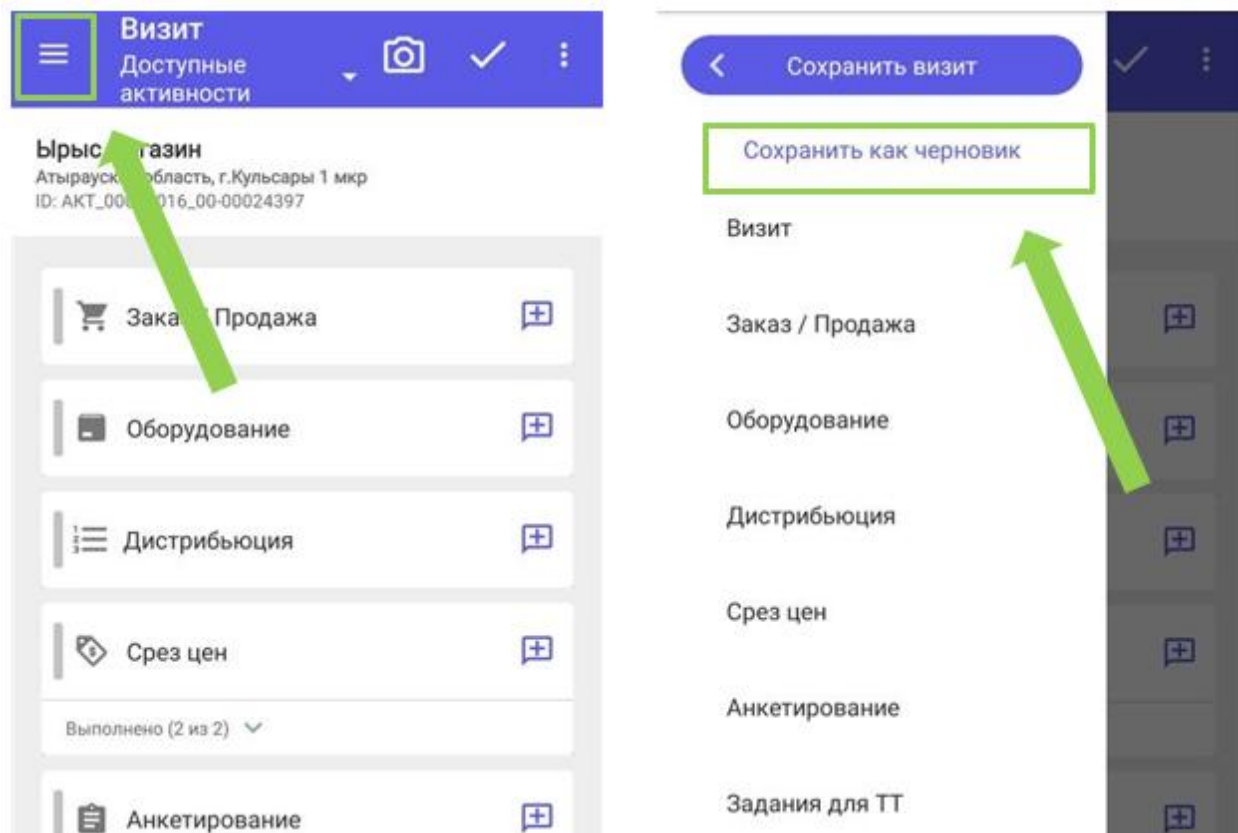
Визит
Доступные активности

Ырыс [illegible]газин
Атырауск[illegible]бласть, г.Кульсары 1 мкр
ID: АКТ_00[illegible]016_00-00024397

Зака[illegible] Продажа

Оборудование

Дистрибьюция

Срез цен

Выполнено (2 из 2)

Анкетирование

Сохранить визит

Сохранить как черновик

Визит

Заказ / Продажа

Оборудование

Дистрибьюция

Срез цен

Анкетирование

Задания для ТТ